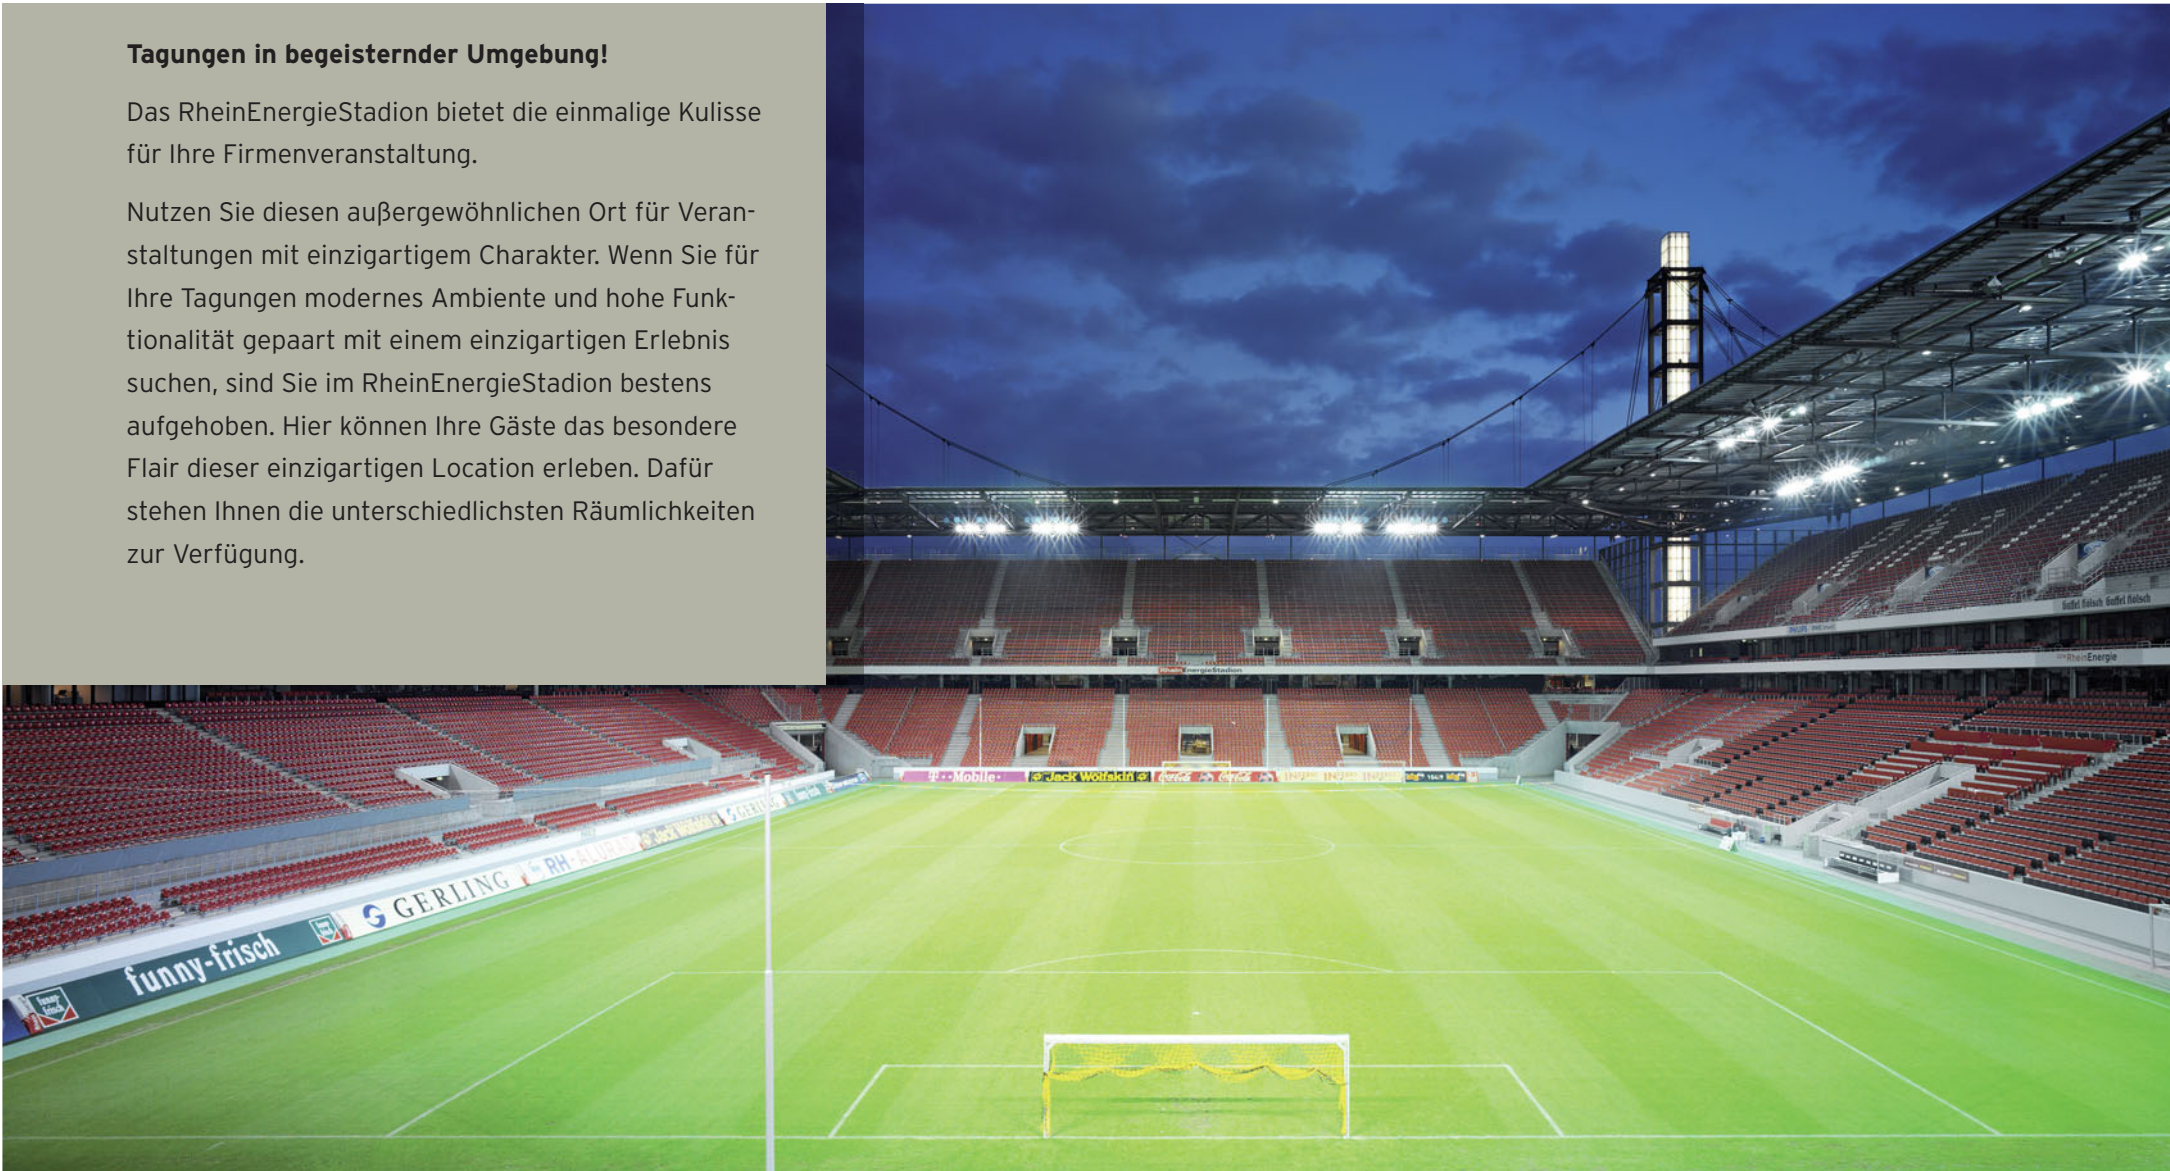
**Tagungen in begeisternder Umgebung!**

Das RheinEnergieStadion bietet die einmalige Kulisse für Ihre Firmenveranstaltung.

Nutzen Sie diesen außergewöhnlichen Ort für Veranstaltungen mit einzigartigem Charakter. Wenn Sie für Ihre Tagungen modernes Ambiente und hohe Funktionalität gepaart mit einem einzigartigen Erlebnis suchen, sind Sie im RheinEnergieStadion bestens aufgehoben. Hier können Ihre Gäste das besondere Flair dieser einzigartigen Location erleben. Dafür stehen Ihnen die unterschiedlichsten Räumlichkeiten zur Verfügung.

funny-frisch GERLING RH-ALURAD T-Mobile Jack Wolfskin Coca-Cola RheinEnergie